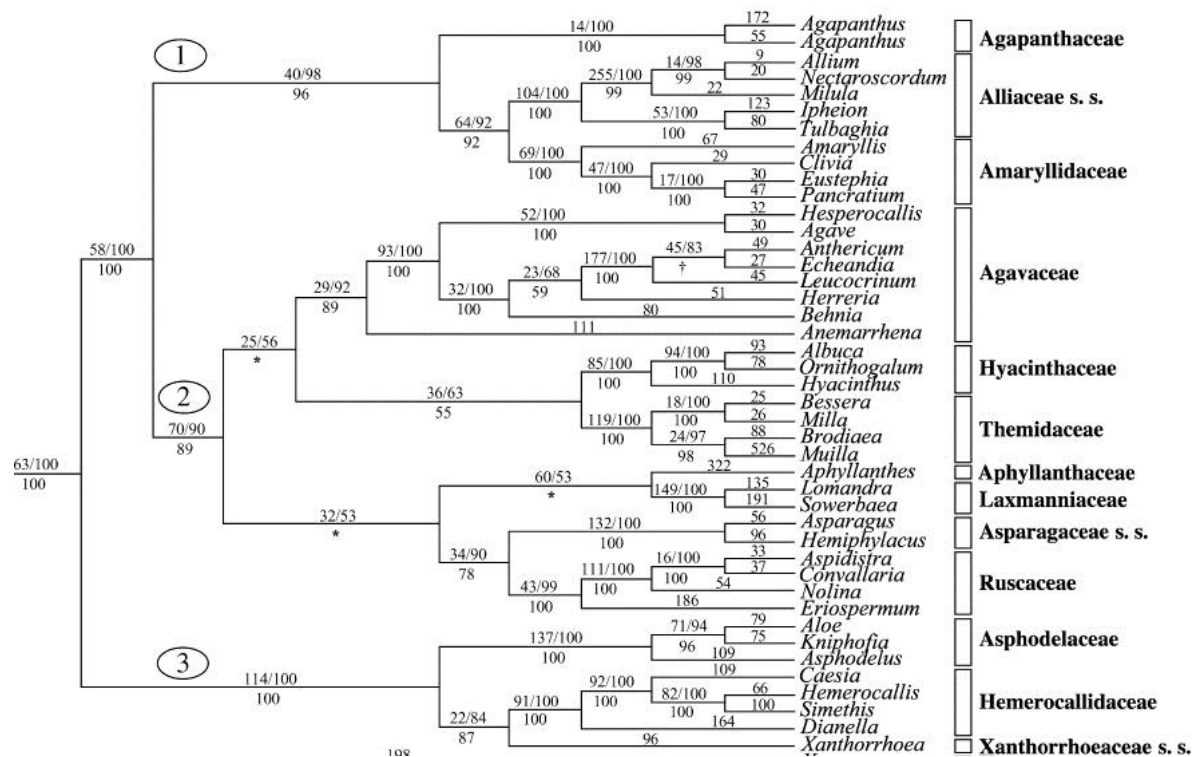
1

40/98

96

14/100

100

172

55

Agapanthus

Agapanthus

Agapanthaceae

64/92

92

104/100

100

255/100

99

14/98

99

9

20

22

Allium

Nectaroscordum

Milula

53/100

100

123

80

Ipheion

Tulbaghia

Alliaceae s. s.

69/100

100

67

Amaryllis

47/100

100

29

Clivia

17/100

100

30

47

Eustephia

Pancratium

Amaryllidaceae

58/100

100

93/100

100

52/100

100

32

30

Hesperocallis

Agave

32/100

100

23/68

59

177/100

100

45/83

†

49

27

45

Anthericum

Echeandia

Leucocrinum

51

Herreria

80

Behnia

29/92

89

111

Anemarrhena

Agavaceae

25/56

*

85/100

100

94/100

100

93

78

110

Albuca

Ornithogalum

Hyacinthus

Hyacinthaceae

2

36/63

55

119/100

100

18/100

100

25

26

Bessera

Milla

24/97

98

88

526

Brodiaea

Muilla

Themidaceae

63/100

100

70/90

89

60/53

*

322

Aphyllanthes

Aphyllanthaceae

149/100

100

135

191

Lomandra

Sowerbaea

Laxmanniaceae

32/53

*

132/100

100

56

96

Asparagus

Hemiphylacus

Asparagaceae s. s.

34/90

78

43/99

100

111/100

100

16/100

100

33

37

54

Aspidistra

Convallaria

Nolina

186

Eriospermum

Ruscaceae

137/100

100

71/94

96

79

75

109

Aloe

Kniphofia

Asphodelus

Asphodelaceae

3

114/100

100

22/84

87

91/100

100

92/100

100

109

Caesia

82/100

100

66

100

Hemerocallis

Simethis

164

Dianella

Hemerocallidaceae

96

Xanthorrhoea

Xanthorrhoeaceae s. s.

198